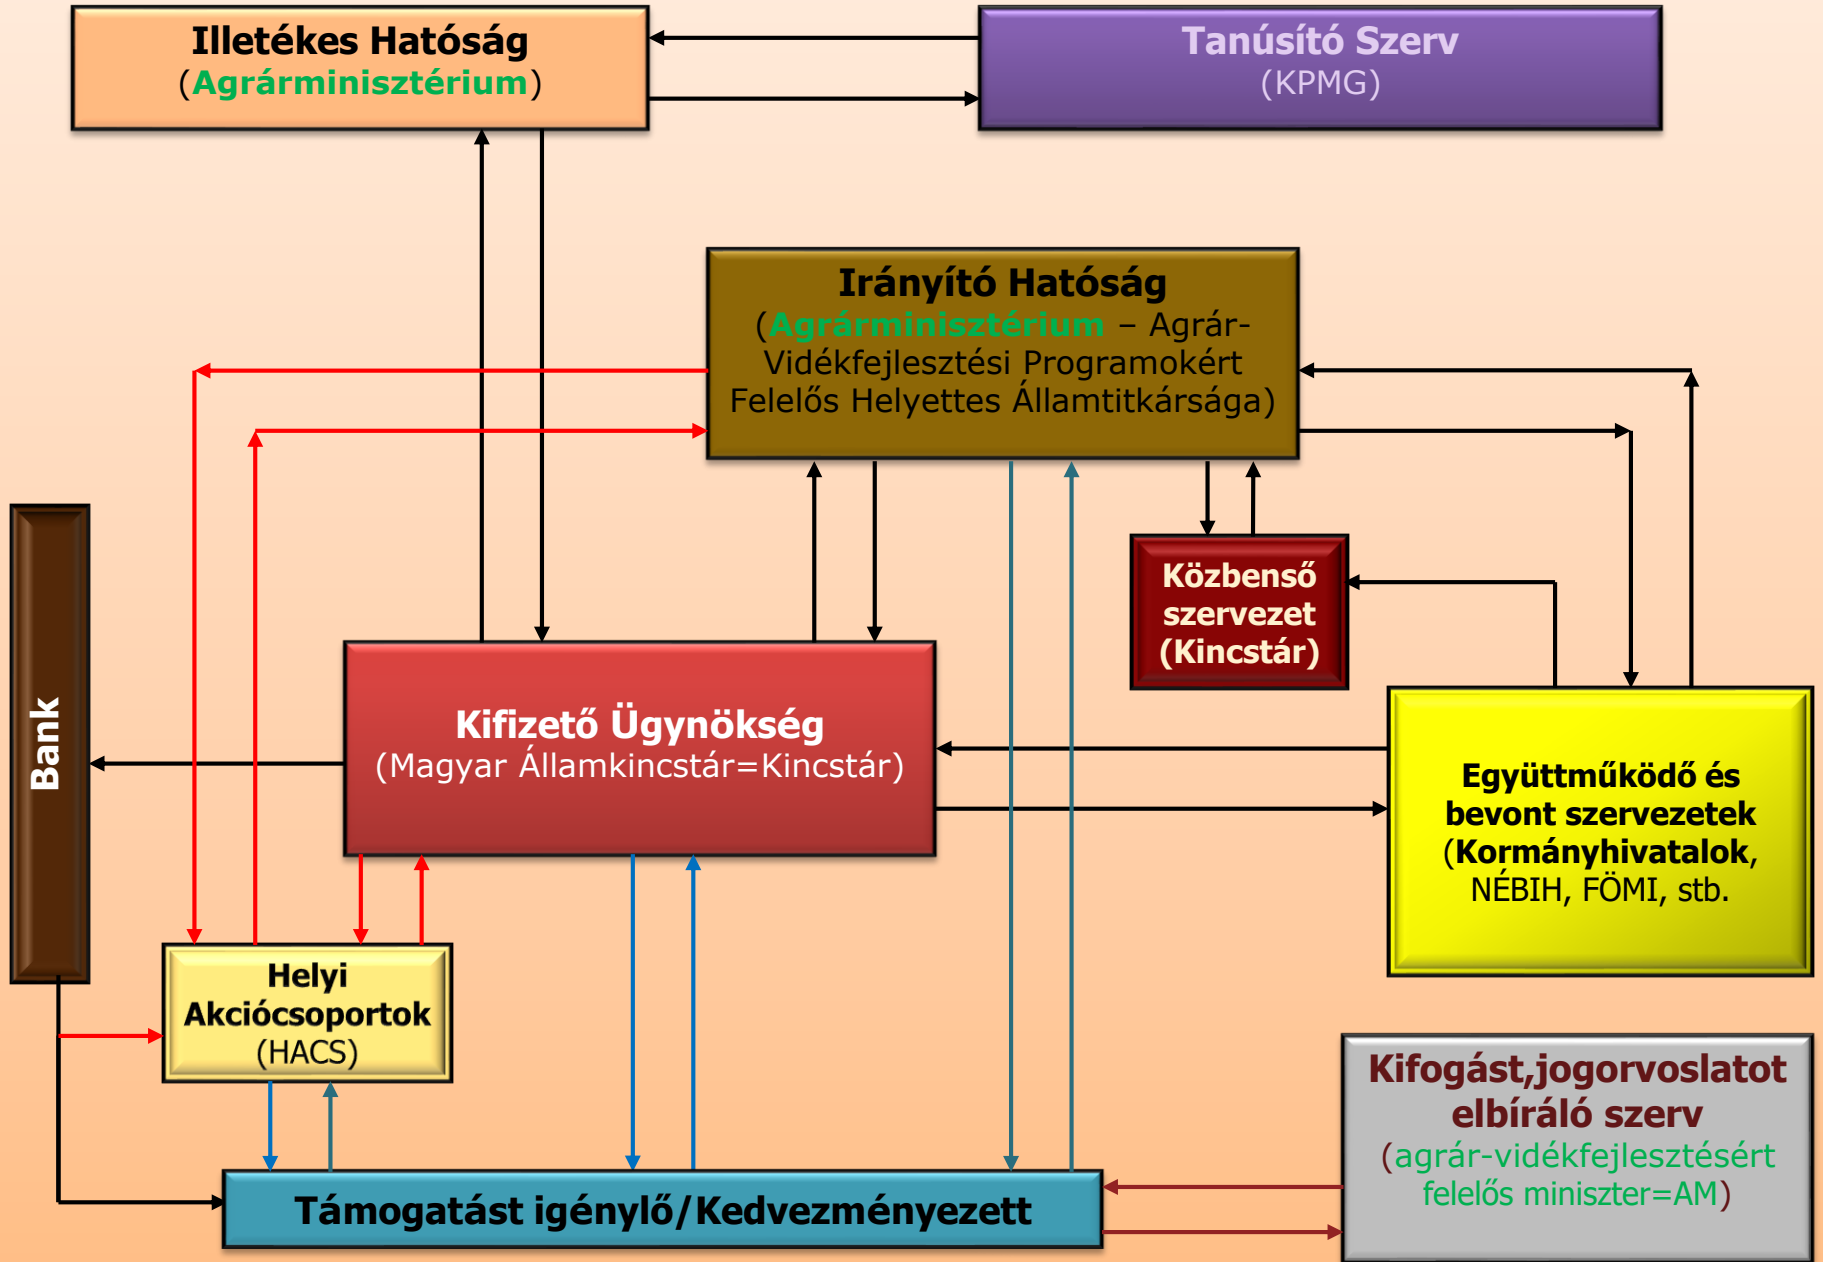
Illetékes Hatóság
(Agrárminisztérium)

Tanúsító Szerv
(KPMG)

Irányító Hatóság
(Agrárminisztérium – Agrár-Vidékfejlesztési Programokért Felelős Helyettes Államtitkársága)

Közbenső szervezet (Kincstár)

Bank

Kifizető Ügynökség
(Magyar Államkincstár=Kincstár)

Együttműködő és bevont szervezetek (Kormányhivatalok, NÉBIH, FÖMI, stb.

Helyi Akciócsoportok (HACS)

Kifogást,jogorvoslatot elbíráló szerv
(agrár-vidékfejlesztésért felelős miniszter=AM)

Támogatást igénylő/Kedvezményezett